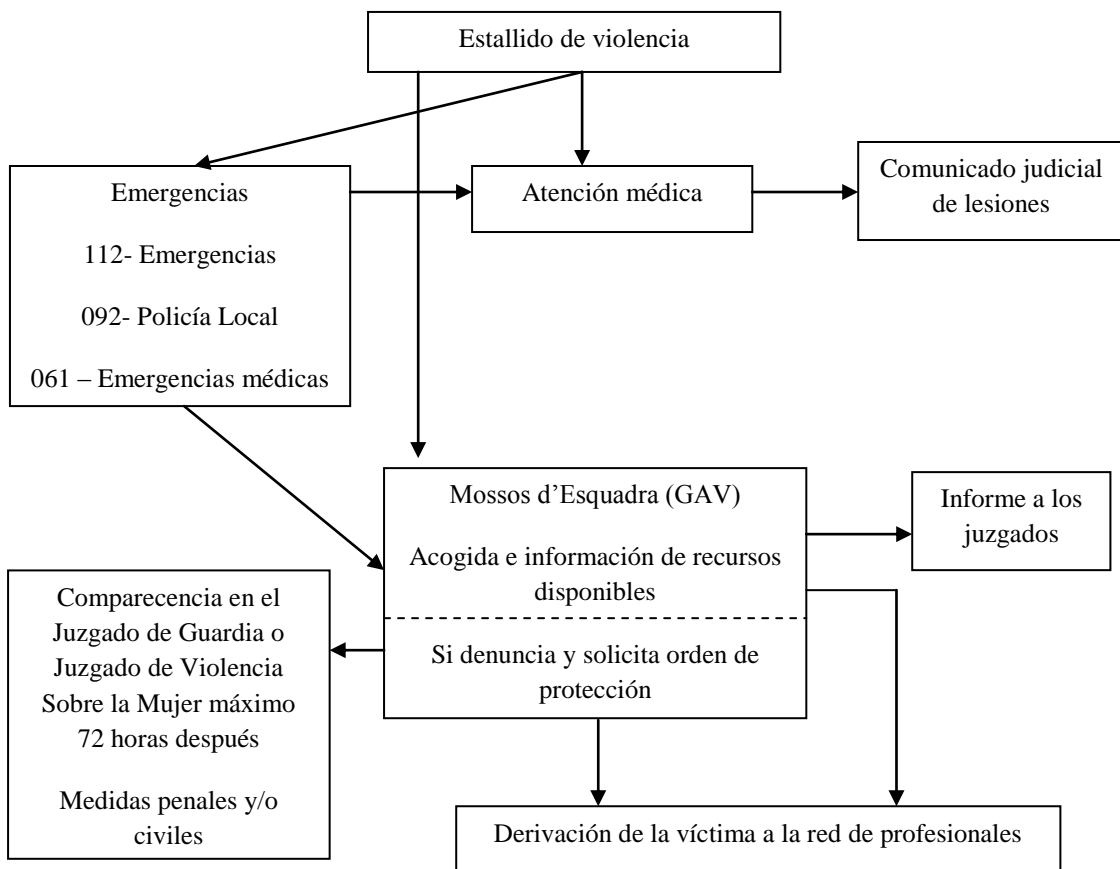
Estallido de violencia

Emergencias

112- Emergencias

092- Policía Local

061 – Emergencias médicas

Atención médica

Comunicado judicial de lesiones

Mossos d'Esquadra (GAV)

Acogida e información de recursos disponibles

Si denuncia y solicita orden de protección

Informe a los juzgados

Comparecencia en el Juzgado de Guardia o Juzgado de Violencia Sobre la Mujer máximo 72 horas después

Medidas penales y/o civiles

Derivación de la víctima a la red de profesionales